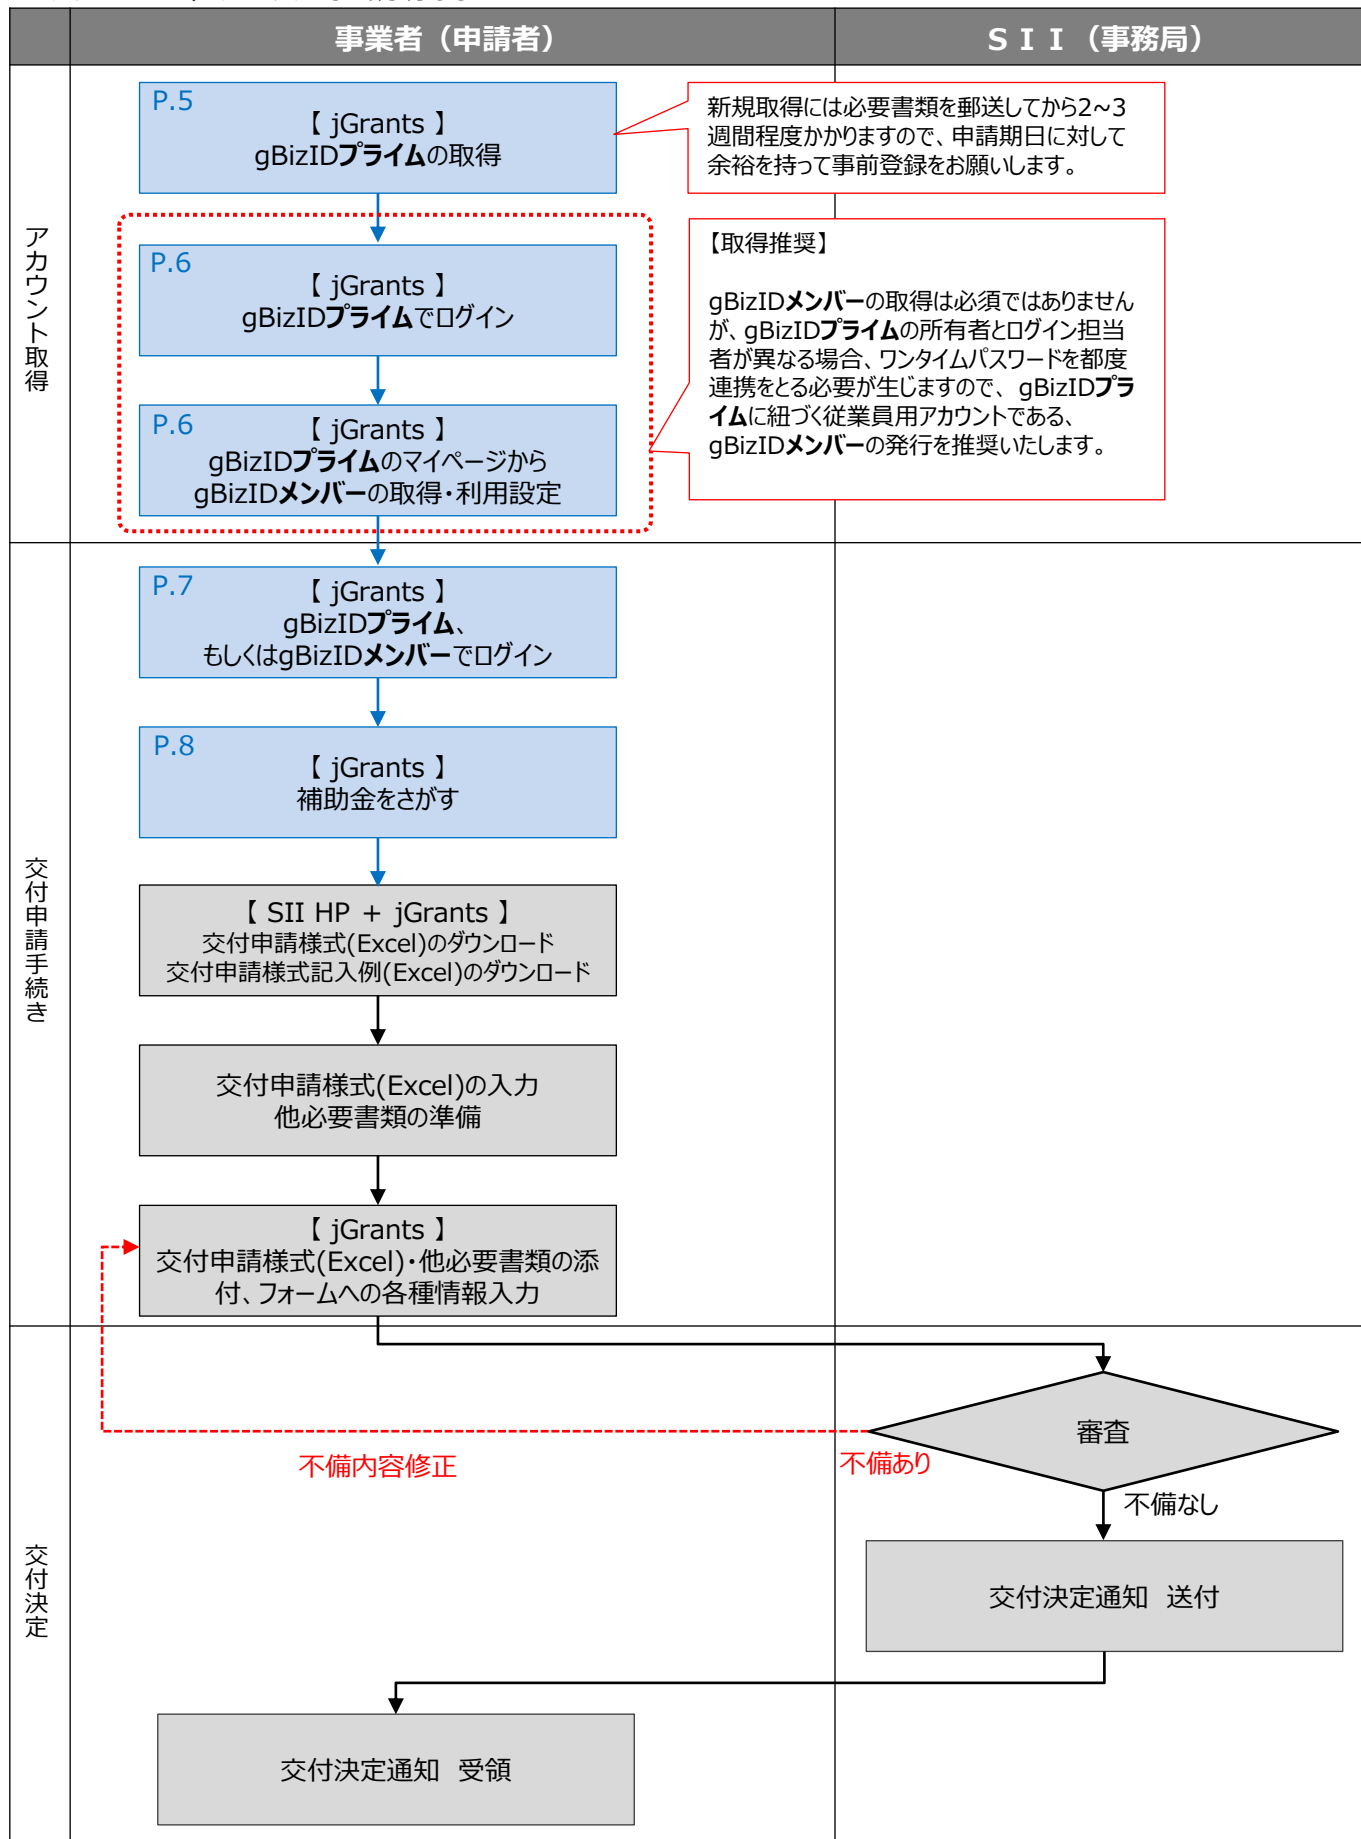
| | 事業者（申請者） | ＳＩＩ（事務局） |
|---|---|---|

アカウント取得

P.5
【 jGrants 】
gBizIDプライムの取得

新規取得には必要書類を郵送してから2~3週間程度かかりますので、申請期日に対して余裕を持って事前登録をお願いします。

P.6
【 jGrants 】
gBizIDプライムでログイン

P.6
【 jGrants 】
gBizIDプライムのマイページから
gBizIDメンバーの取得・利用設定

【取得推奨】

gBizIDメンバーの取得は必須ではありませんが、gBizIDプライムの所有者とログイン担当者が異なる場合、ワンタイムパスワードを都度連携をとる必要が生じますので、gBizIDプライムに紐づく従業員用アカウントである、gBizIDメンバーの発行を推奨いたします。

交付申請手続き

P.7
【 jGrants 】
gBizIDプライム、
もしくはgBizIDメンバーでログイン

P.8
【 jGrants 】
補助金をさがす

【 SII HP ＋ jGrants 】
交付申請様式(Excel)のダウンロード
交付申請様式記入例(Excel)のダウンロード

交付申請様式(Excel)の入力
他必要書類の準備

【 jGrants 】
交付申請様式(Excel)・他必要書類の添付、フォームへの各種情報入力

交付決定

審査

不備内容修正

不備あり

不備なし

交付決定通知 送付

交付決定通知 受領